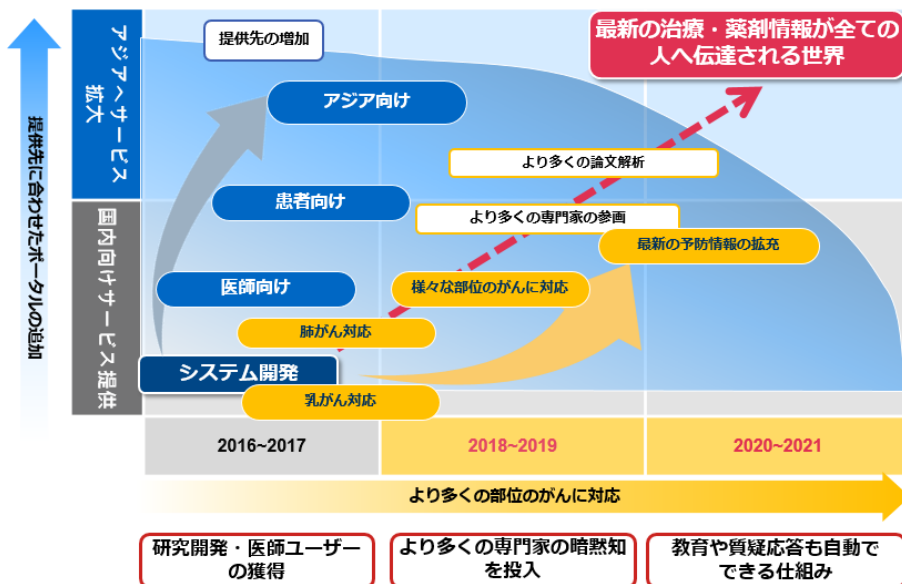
提供先に合わせたポータルの追加

アジアへサービス拡大

国内向けサービス提供

提供先の増加

最新の治療・薬剤情報が全ての人へ伝達される世界

アジア向け

より多くの論文解析

患者向け

より多くの専門家の参画

最新の予防情報の拡充

医師向け

様々な部位のがんに対応

肺がん対応

システム開発

乳がん対応

2016~2017

2018~2019

2020~2021

より多くの部位のがんに対応

研究開発・医師ユーザーの獲得

より多くの専門家の暗黙知を投入

教育や質疑応答も自動でできる仕組み